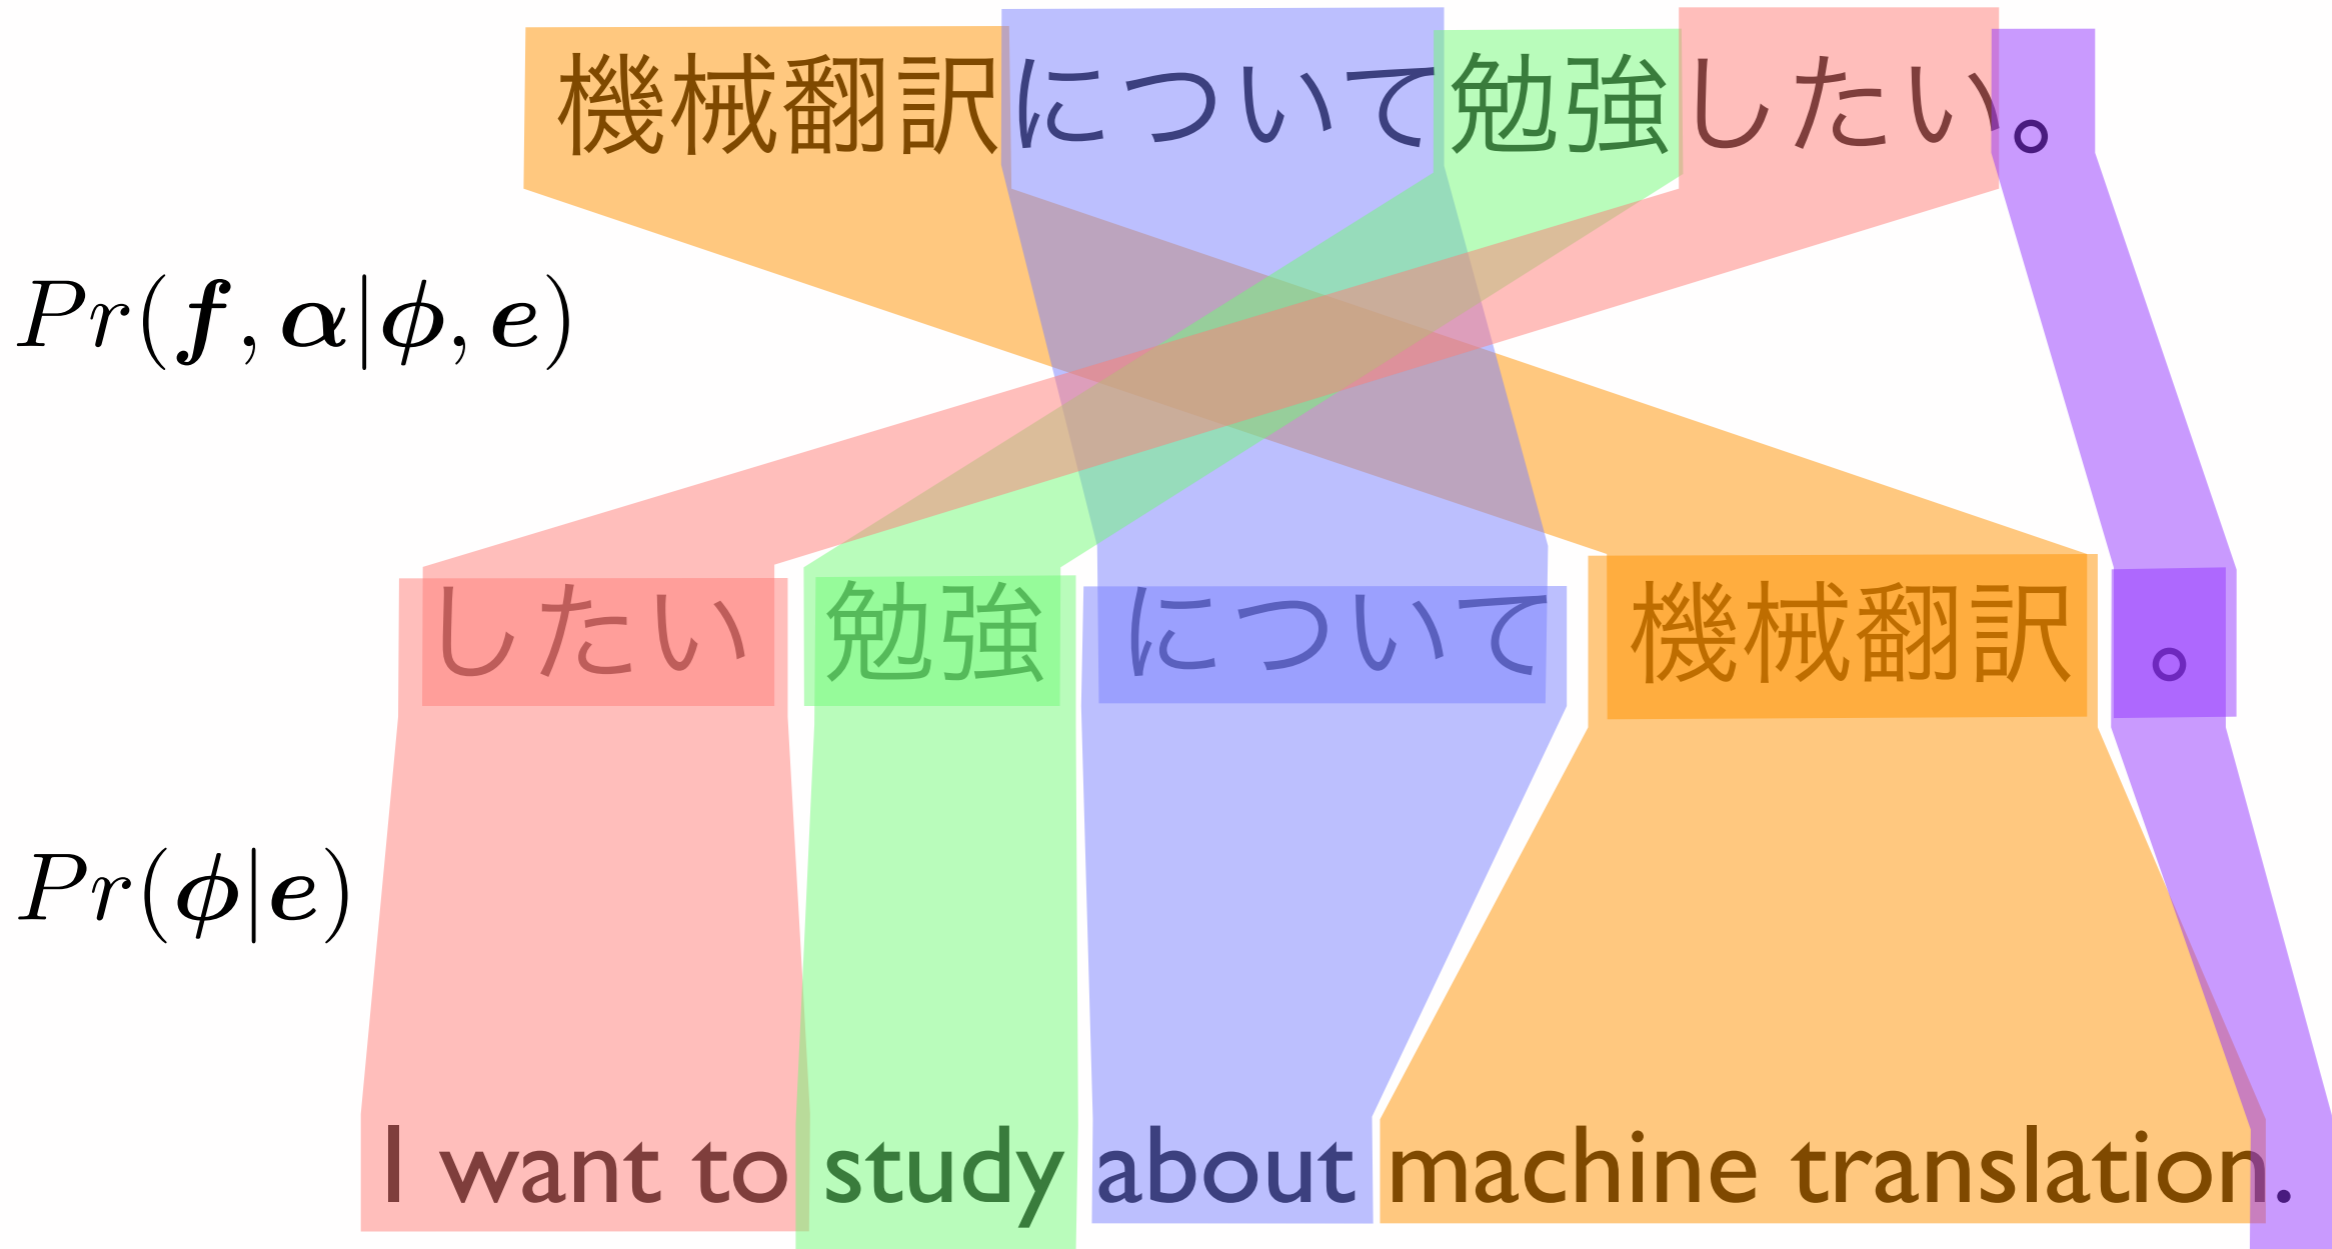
機械翻訳について勉強したい。

$Pr(\boldsymbol{f}, \boldsymbol{\alpha} | \boldsymbol{\phi}, \boldsymbol{e})$

したい 勉強 について 機械翻訳 。

$Pr(\boldsymbol{\phi} | \boldsymbol{e})$

I want to study about machine translation.